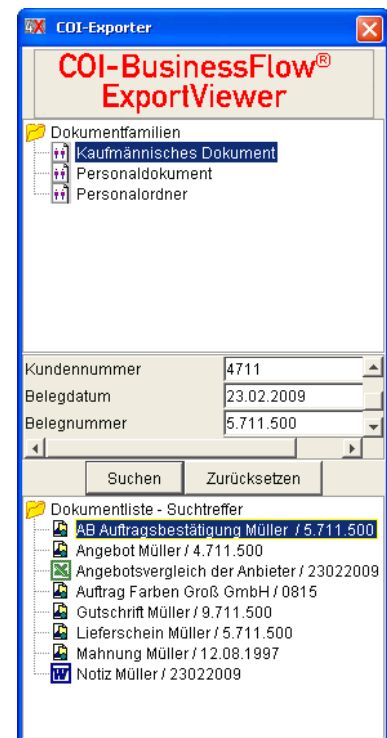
COI-Exporter

COI-BusinessFlow®
ExportViewer

Dokumentfamilien
Kaufmännisches Dokument
Personaldokument
Personalordner

| Kundennummer | 4711 |
|---|---|
| Belegdatum | 23.02.2009 |
| Belegnummer | 5.711.500 |

Suchen
Zurücksetzen

Dokumentliste - Suchtreffer
AB Auftragsbestätigung Müller / 5.711.500
Angebot Müller / 4.711.500
Angebotsvergleich der Anbieter / 23022009
Auftrag Farben Groß GmbH / 0815
Gutschrift Müller / 9.711.500
Lieferschein Müller / 5.711.500
Mahnung Müller / 12.08.1997
Notiz Müller / 23022009